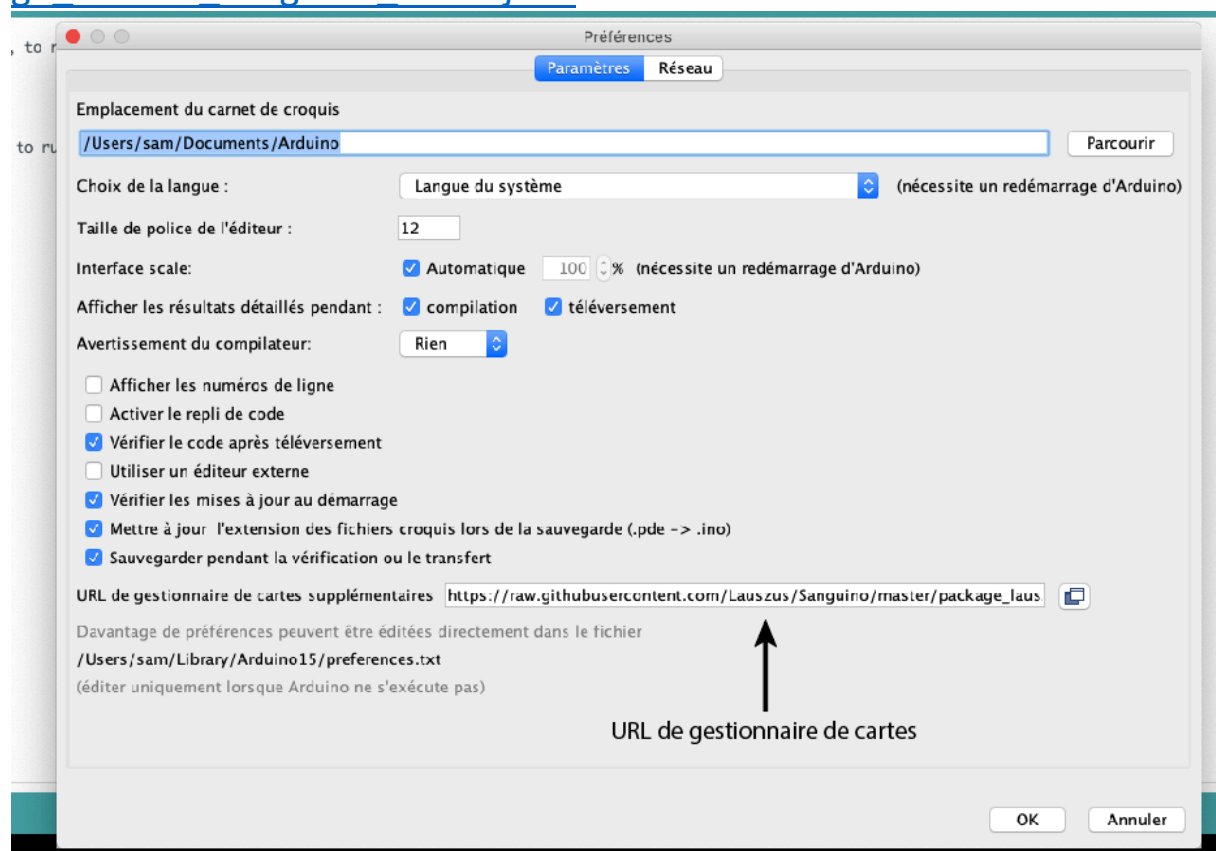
, to r

to ru

Préférences

Paramètres Réseau

Emplacement du carnet de croquis

/Users/sam/Documents/Arduino

Parcourir

Choix de la langue : Langue du système (nécessite un redémarrage d'Arduino)

Taille de police de l'éditeur : 12

Interface scale: Automatique 100 % (nécessite un redémarrage d'Arduino)

Afficher les résultats détaillés pendant : compilation téléversement

Avertissement du compilateur: Rien

Afficher les numéros de ligne

Activer le repli de code

Vérifier le code après téléversement

Utiliser un éditeur externe

Vérifier les mises à jour au demarrage

Mettre à jour l'extension des fichiers croquis lors de la sauvegarde (.pde -> .ino)

Sauvegarder pendant la vérification ou le transfert

URL de gestionnaire de cartes supplémentaires https://raw.githubusercontent.com/Lauszus/Sanguino/master/package_laus

Davantage de préférences peuvent être éditées directement dans le fichier

/Users/sam/Library/Arduino15/preferences.txt

(éditer uniquement lorsque Arduino ne s'exécute pas)

URL de gestionnaire de cartes

OK Annuler